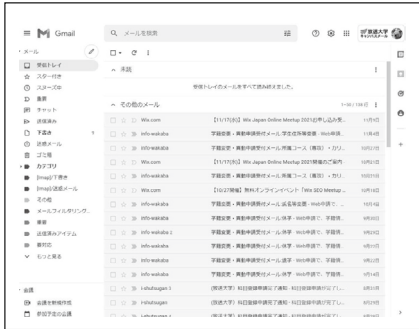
Gmail

メールを検索

メール
受信トレイ
スター付き
スヌーズ中
重要
チャット
送信済み
下書き
迷惑メール
ゴミ箱
カテゴリ
[Imap]/下書き
[Imap]/送信メール
その他
メールフィルタリング
新着
送信済みアイテム
書類
もっと見る

会議
会議を新規作成
参加予定の会議

未読
受信トレイのメールはすべて読み終えました。

その他のメール
1–50 / 106

Wix.com 【11/17(火)】Wix Japan Online Meetup 2021お申し込み受...
info-wakaba 学籍変更・異動申請受付メール(学生在籍確認・Web申請...
info-wakaba 学籍変更・異動申請受付メール(休学・Web申請)(...
Wix.com 【11/17(火)】Wix Japan Online Meetup 2021開催のご案内
info-wakaba 学籍変更・異動申請受付メール(休学・Web申請)(...
info-wakaba 学籍変更・異動申請受付メール(休学・Web申請)(...
Wix.com 【10/27開催】無料オンラインイベント「Wix SEO Meetup...
info-wakaba 学籍変更・異動申請受付メール(休学・Web申請)(...
info-wakaba 学籍変更・異動申請受付メール(休学・Web申請)(...
info-wakaba 学籍変更・異動申請受付メール(休学・Web申請)(...
info-wakaba 学籍変更・異動申請受付メール(休学・Web申請)(...
info-wakaba 学籍変更・異動申請受付メール(休学・Web申請)(...
info-wakaba 学籍変更・異動申請受付メール(休学・Web申請)(...
info-wakaba 学籍変更・異動申請受付メール(休学・Web申請)(...
info-wakaba 学籍変更・異動申請受付メール(休学・Web申請)(...
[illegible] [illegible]
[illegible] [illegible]